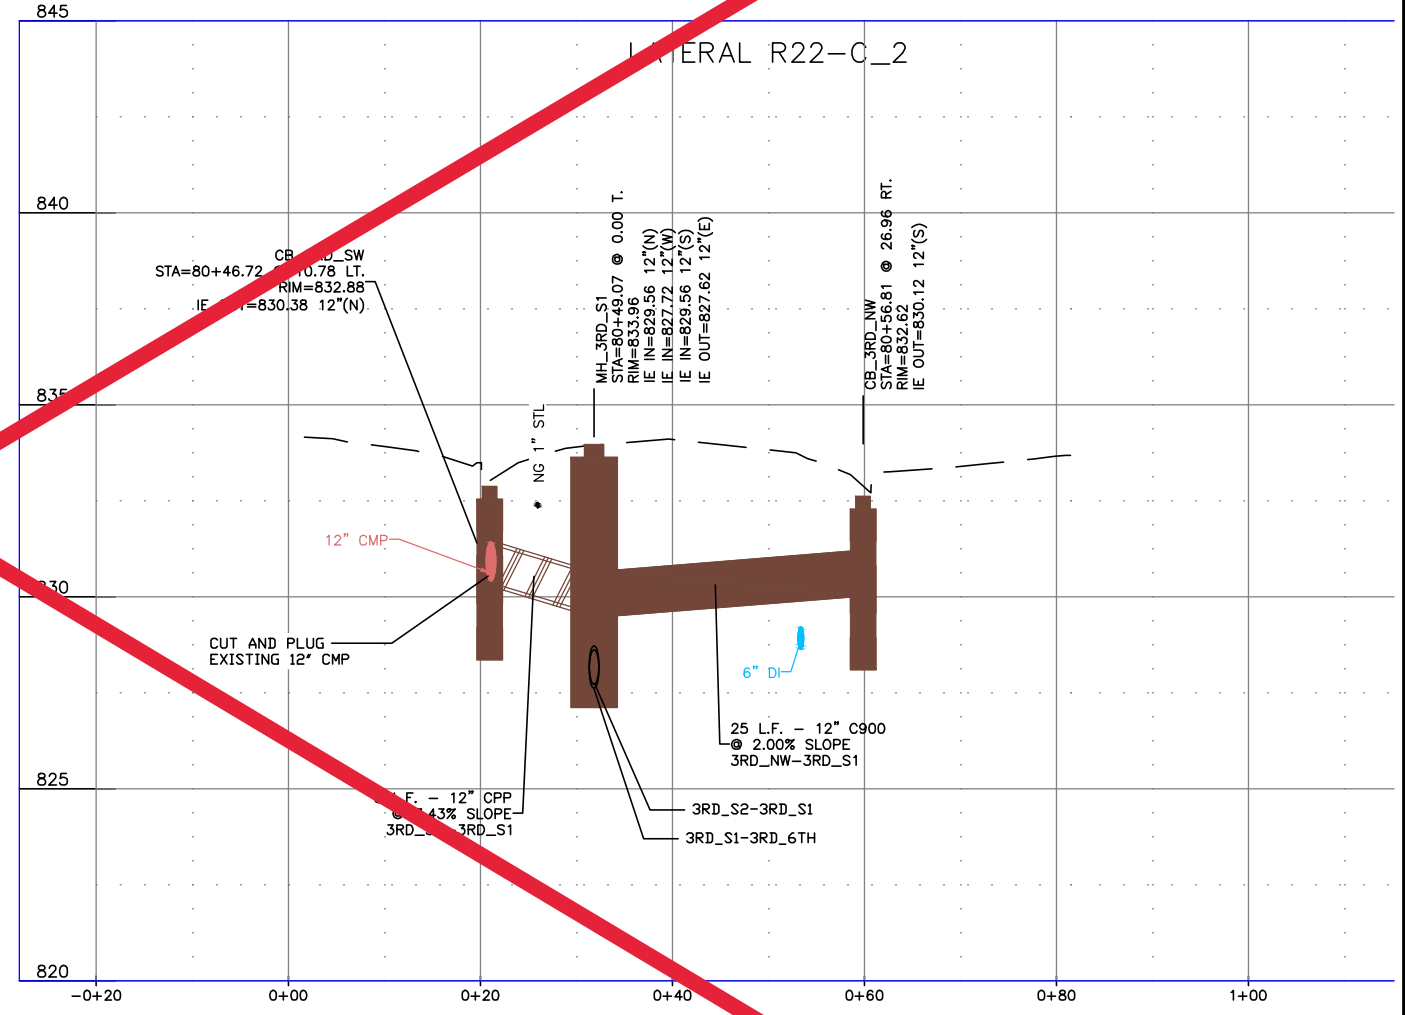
845

L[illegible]ERAL R22–C_2

840

CB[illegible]D_SW
STA=80+46.72 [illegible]10.78 LT.
RIM=832.88
IE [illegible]=830.38 12"(N)

MH_3RD_S1
STA=80+49.07 @ 0.00 T.
RIM=833.96
IE IN=829.56 12"(N)
IE IN=827.72 12"(W)
IE IN=829.56 12"(S)
IE OUT=827.62 12"(E)

CB_3RD_NW
STA=80+56.81 @ 26.96 RT.
RIM=832.62
IE OUT=830.12 12"(S)

835

NG 1" STL

12" CMP

830

CUT AND PLUG
EXISTING 12" CMP

6" DI

25 L.F. – 12" C900
@ 2.00% SLOPE
3RD_NW–3RD_S1

825

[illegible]L.F. – 12" CPP
@ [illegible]43% SLOPE
3RD_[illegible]3RD_S1

3RD_S2–3RD_S1

3RD_S1–3RD_6TH

820

–0+20 0+00 0+20 0+40 0+60 0+80 1+00